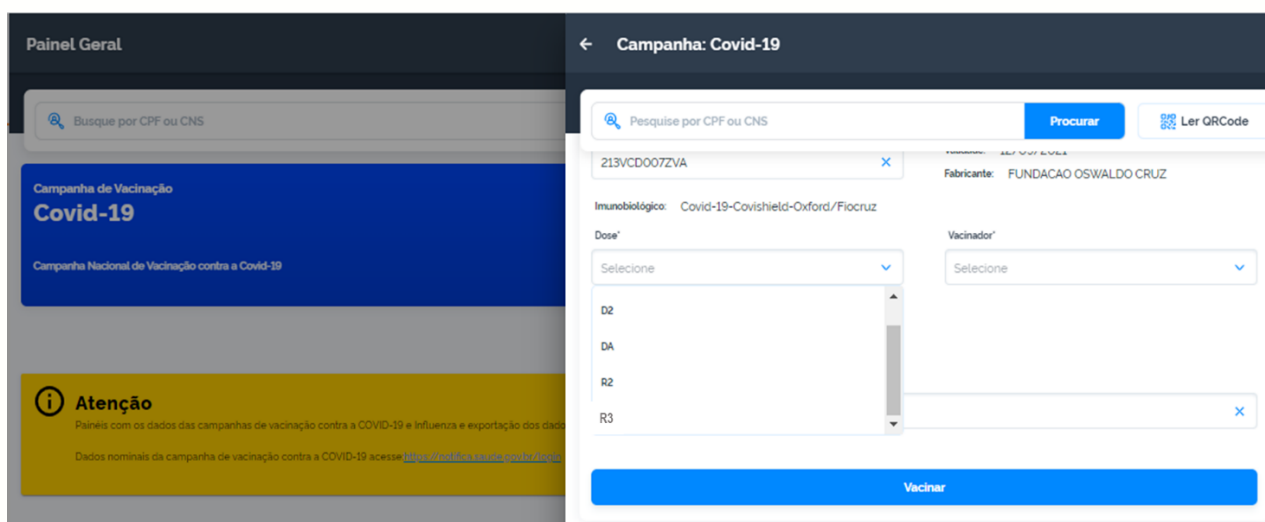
Painel Geral

Busque por CPF ou CNS

Campanha de Vacinação
Covid-19

Campanha Nacional de Vacinação contra a Covid-19

Atenção
Painéis com os dados das campanhas de vacinação contra a COVID-19 e Influenza e exportação dos dado

Dados nominais da campanha de vacinação contra a COVID-19 acesse https://notifica.saude.gov.br/login

Campanha: Covid-19

Pesquise por CPF ou CNS
Procurar
Ler QRCode

213VCD007ZVA
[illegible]
Fabricante: FUNDACAO OSWALDO CRUZ

Imunobiológico: Covid-19-Covishield-Oxford/Fiocruz

Dose*
Selecione
D2
DA
R2
R3

Vacinador*
Selecione

Vacinar